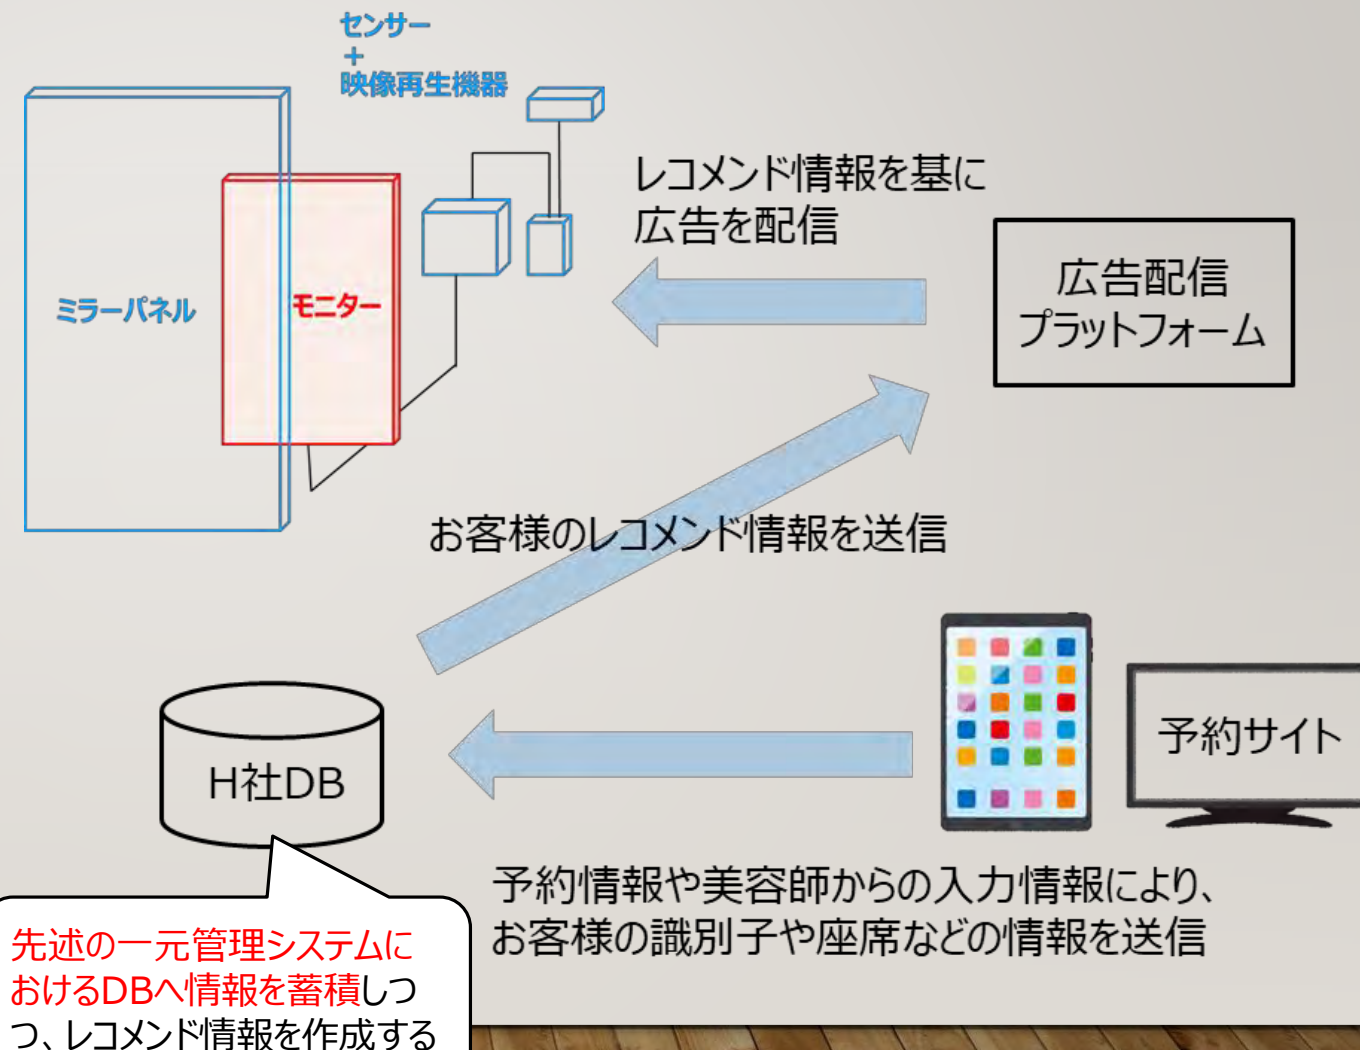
センサー
+
映像再生機器

ミラーパネル

モニター

レコメンド情報を基に
広告を配信

広告配信
プラットフォーム

お客様のレコメンド情報を送信

H社DB

予約サイト

予約情報や美容師からの入力情報により、
お客様の識別子や座席などの情報を送信

先述の一元管理システムにおけるDBへ情報を蓄積しつつ、レコメンド情報を作成する